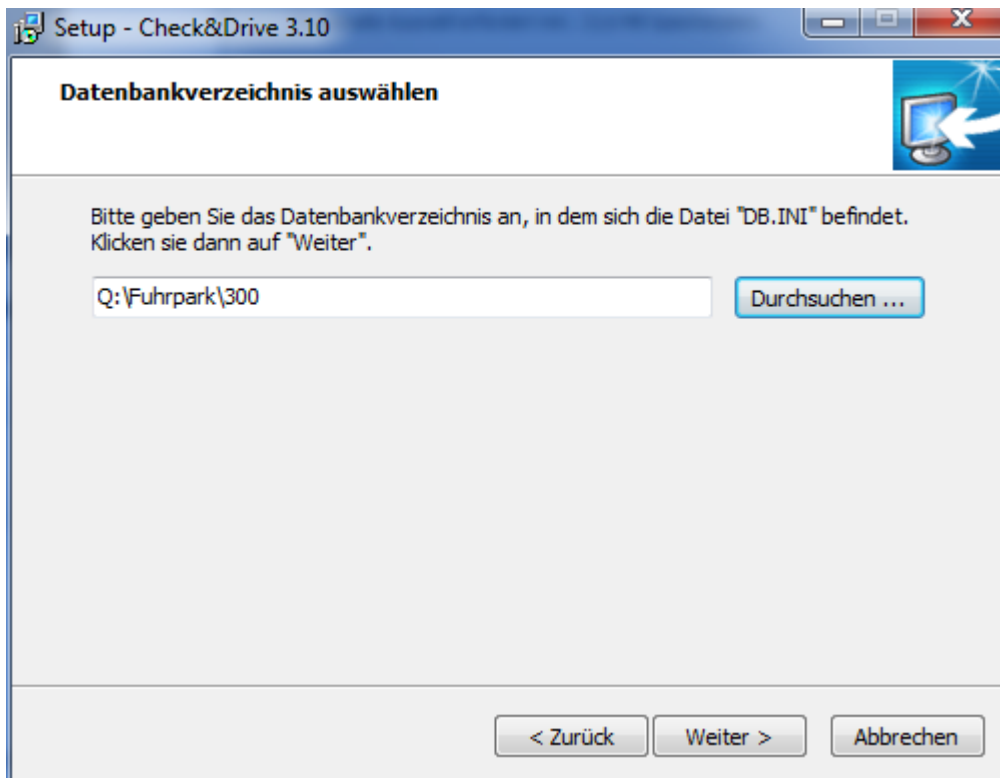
Setup - Check&Drive 3.10

Datenbankverzeichnis auswählen

Bitte geben Sie das Datenbankverzeichnis an, in dem sich die Datei "DB.INI" befindet. Klicken sie dann auf "Weiter".

Q:\Fuhrpark\300

Durchsuchen ...

< Zurück

Weiter >

Abbrechen